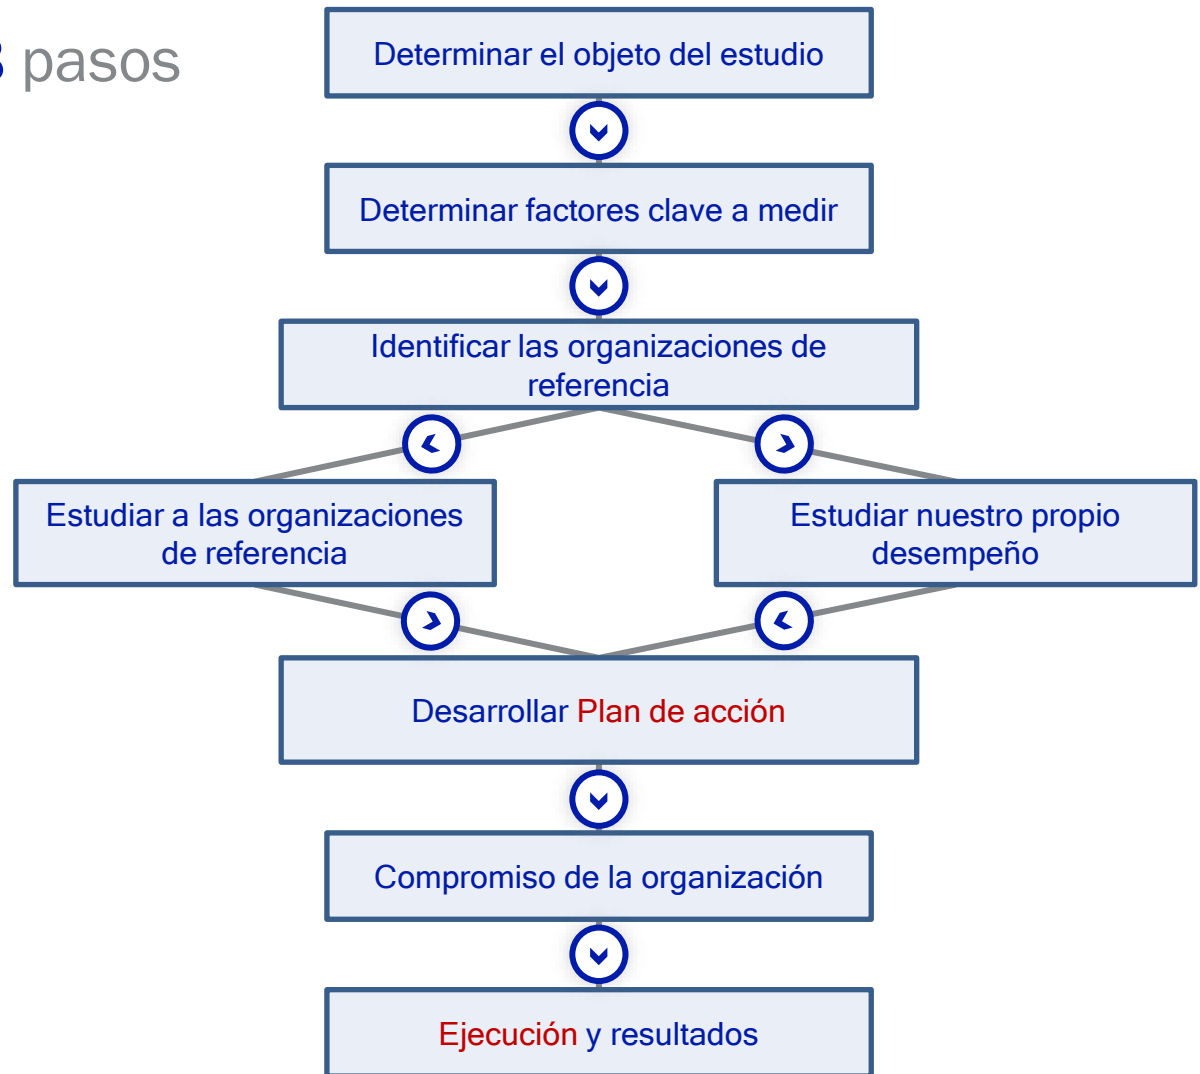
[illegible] pasos

Determinar el objeto del estudio

Determinar factores clave a medir

Identificar las organizaciones de referencia

Estudiar a las organizaciones de referencia

Estudiar nuestro propio desempeño

Desarrollar Plan de acción

Compromiso de la organización

Ejecución y resultados